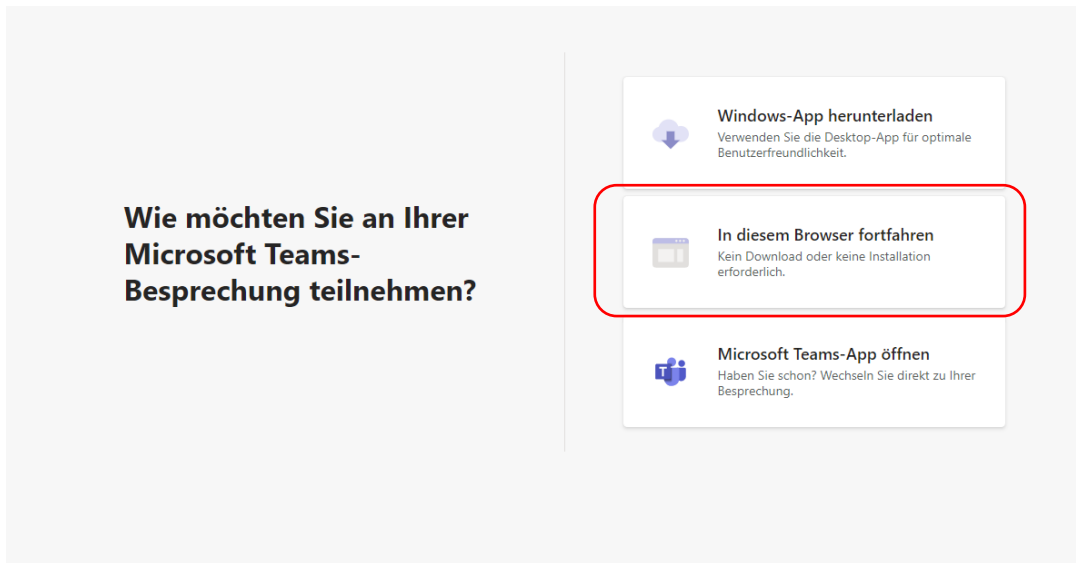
Wie möchten Sie an Ihrer Microsoft Teams-Besprechung teilnehmen?

Windows-App herunterladen
Verwenden Sie die Desktop-App für optimale Benutzerfreundlichkeit.

In diesem Browser fortfahren
Kein Download oder keine Installation erforderlich.

Microsoft Teams-App öffnen
Haben Sie schon? Wechseln Sie direkt zu Ihrer Besprechung.